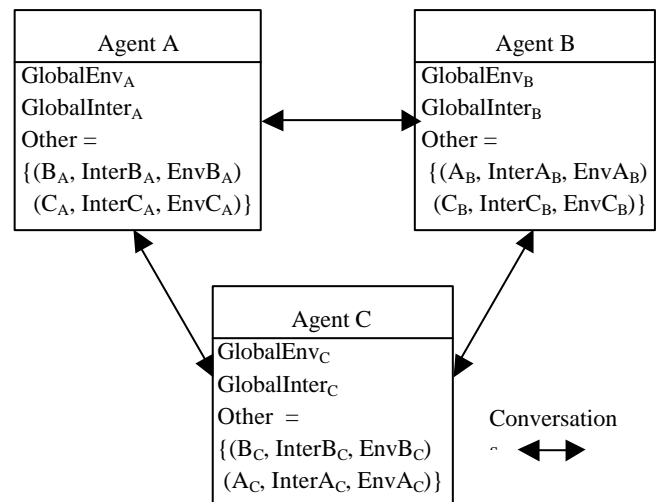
Agent A

GlobalEnv$_A$

GlobalInter$_A$

Other =

{(B$_A$, InterB$_A$, EnvB$_A$)

(C$_A$, InterC$_A$, EnvC$_A$)}

Agent B

GlobalEnv$_B$

GlobalInter$_B$

Other =

{(A$_B$, InterA$_B$, EnvA$_B$)

(C$_B$, InterC$_B$, EnvC$_B$)}

Agent C

GlobalEnv$_C$

GlobalInter$_C$

Other =

{(B$_C$, InterB$_C$, EnvB$_C$)

(A$_C$, InterA$_C$, EnvA$_C$)}

Conversation